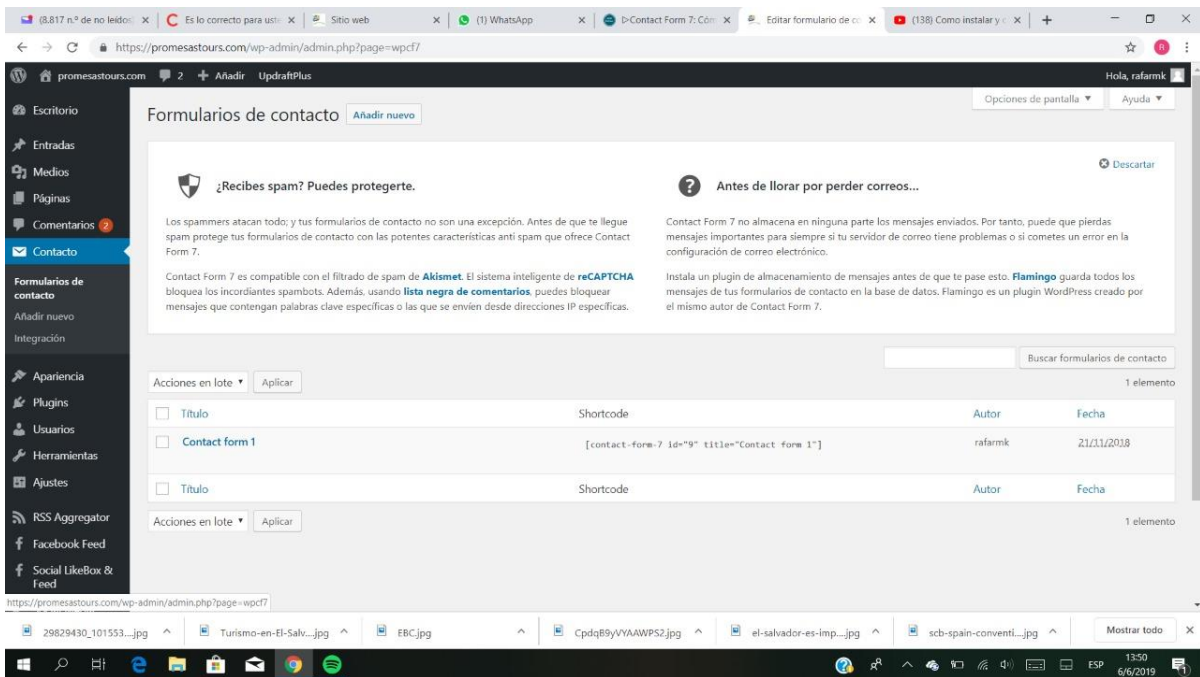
(8.817 n.º de no leídos) | Es lo correcto para ust | Sitio web | (1) WhatsApp | ▷Contact Form 7: Cón | Editar formulario de co | (138) Como instalar y c | +

https://promesastours.com/wp-admin/admin.php?page=wpcf7

promesastours.com 2 + Añadir UpdraftPlus Hola, rafarmk

Escritorio
Entradas
Medios
Páginas
Comentarios 2
Contacto
Formularios de contacto
Añadir nuevo
Integración
Apariencia
Plugins
Usuarios
Herramientas
Ajustes
RSS Aggregator
Facebook Feed
Social LikeBox & Feed

Opciones de pantalla ▼ Ayuda ▼

Formularios de contacto Añadir nuevo

Descartar

¿Recibes spam? Puedes protegerte.

Los spammers atacan todo; y tus formularios de contacto no son una excepción. Antes de que te llegue spam protege tus formularios de contacto con las potentes características anti spam que ofrece Contact Form 7.

Contact Form 7 es compatible con el filtrado de spam de Akismet. El sistema inteligente de reCAPTCHA bloquea los incordiantes spambots. Además, usando lista negra de comentarios, puedes bloquear mensajes que contengan palabras clave específicas o las que se envíen desde direcciones IP específicas.

Antes de llorar por perder correos...

Contact Form 7 no almacena en ninguna parte los mensajes enviados. Por tanto, puede que pierdas mensajes importantes para siempre si tu servidor de correo tiene problemas o si cometes un error en la configuración de correo electrónico.

Instala un plugin de almacenamiento de mensajes antes de que te pase esto. Flamingo guarda todos los mensajes de tus formularios de contacto en la base de datos. Flamingo es un plugin WordPress creado por el mismo autor de Contact Form 7.

Buscar formularios de contacto

Acciones en lote ▼ Aplicar 1 elemento

| Título | Shortcode | Autor | Fecha |
|---|---|---|---|
| Contact form 1 | [contact-form-7 id="9" title="Contact form 1"] | rafarmk | 21/11/2018 |
| Título | Shortcode | Autor | Fecha |

Acciones en lote ▼ Aplicar 1 elemento

https://promesastours.com/wp-admin/admin.php?page=wpcf7

29829430_101553....jpg ^ Turismo-en-El-Salv....jpg ^ EBC.jpg ^ CpdqB9yVYAAWPS2.jpg ^ el-salvador-es-imp....jpg ^ scb-spain-conventi....jpg ^ Mostrar todo ×

ESP 13:50 6/6/2019